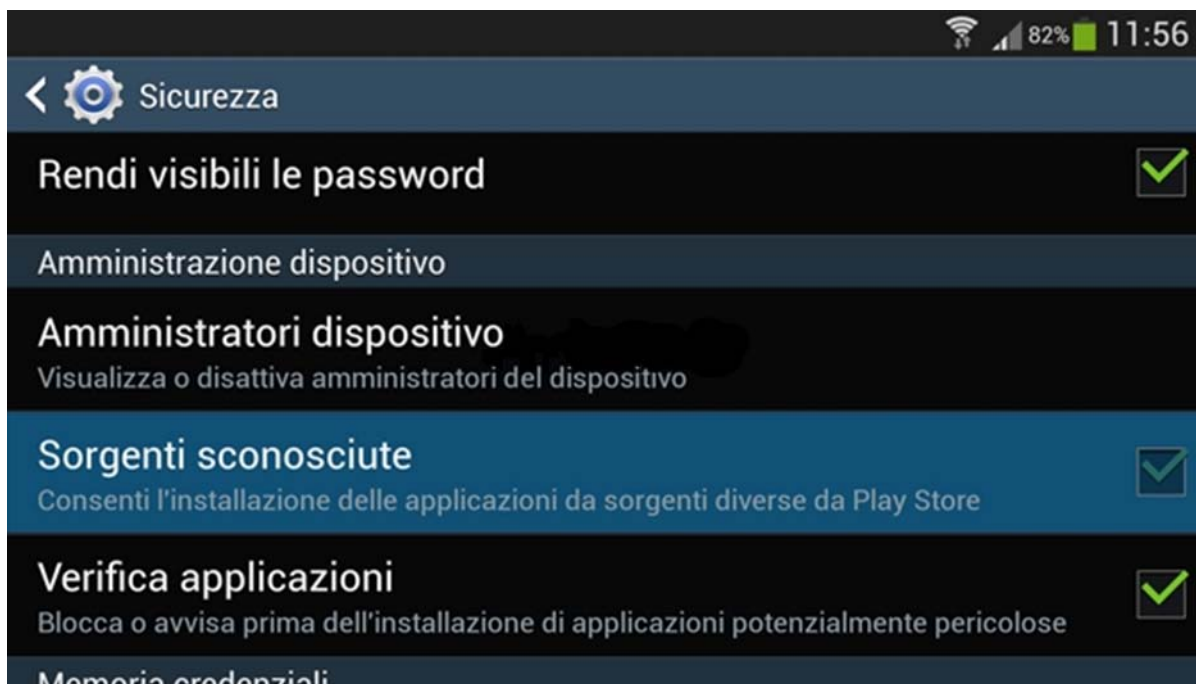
82% 11:56

Sicurezza

Rendi visibili le password

Amministrazione dispositivo

Amministratori dispositivo
Visualizza o disattiva amministratori del dispositivo

Sorgenti sconosciute
Consenti l'installazione delle applicazioni da sorgenti diverse da Play Store

Verifica applicazioni
Blocca o avvisa prima dell'installazione di applicazioni potenzialmente pericolose

Memoria credenziali